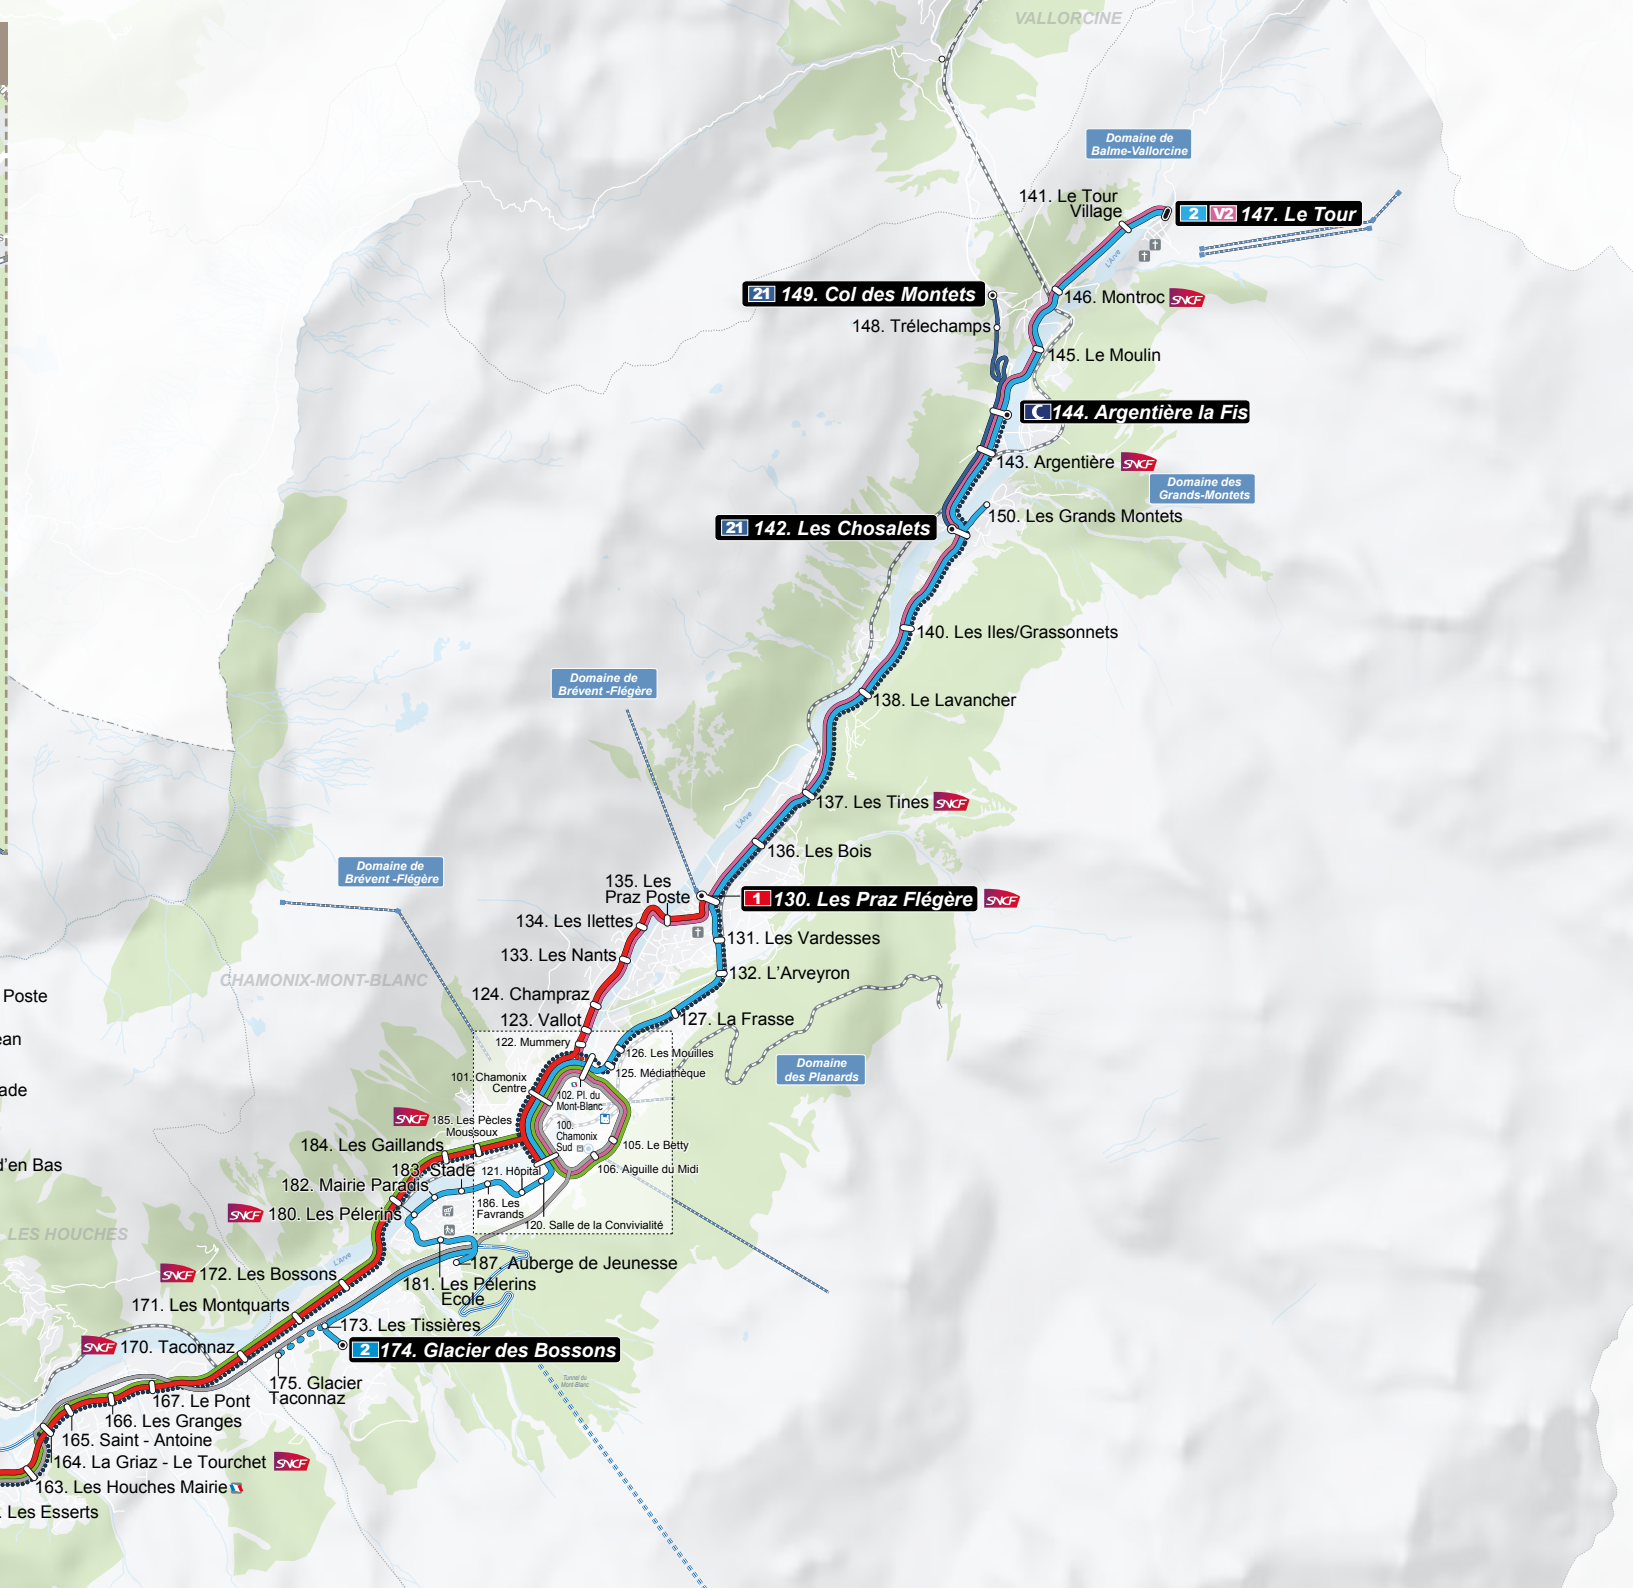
VALLORCINE

Domaine de Balme-Vallorcine

141. Le Tour Village

2 V2 147. Le Tour

21 149. Col des Montets

146. Montroc SNCF

148. Trélechamps

145. Le Moulin

C 144. Argentière la Fis

143. Argentière SNCF

Domaine des Grands-Montets

21 142. Les Chosalets

150. Les Grands Montets

140. Les Iles/Grassonnets

Domaine de Brévent -Flégère

138. Le Lavancher

137. Les Tines SNCF

136. Les Bois

135. Les Praz Poste

1 130. Les Praz Flégère SNCF

Domaine de Brévent -Flégère

134. Les Ilettes

131. Les Vardesses

133. Les Nants

132. L'Arveyron

CHAMONIX-MONT-BLANC

Poste

124. Champraz

ean

123. Vallot

127. La Frasse

122. Mummery

126. Les Mouilles

Domaine des Planards

101. Chamonix Centre

125. Médiathèque

ade

102. Pl. du Mont-Blanc

SNCF 185. Les Pècles Moussoux

100. Chamonix Sud

105. Le Betty

184. Les Gaillands

d'en Bas

183. Stade

121. Hôpital

106. Aiguille du Midi

182. Mairie Paradis

186. Les Favrands

SNCF 180. Les Pèlerins

LES HOUCHES

120. Salle de la Convivialité

187. Auberge de Jeunesse

SNCF 172. Les Bossons

181. Les Pèlerins Ecole

171. Les Montquarts

173. Les Tissières

SNCF 170. Taconnaz

2 174. Glacier des Bossons

175. Glacier Taconnaz

167. Le Pont

166. Les Granges

165. Saint - Antoine

164. La Griaz - Le Tourchet SNCF

163. Les Houches Mairie

Les Esserts